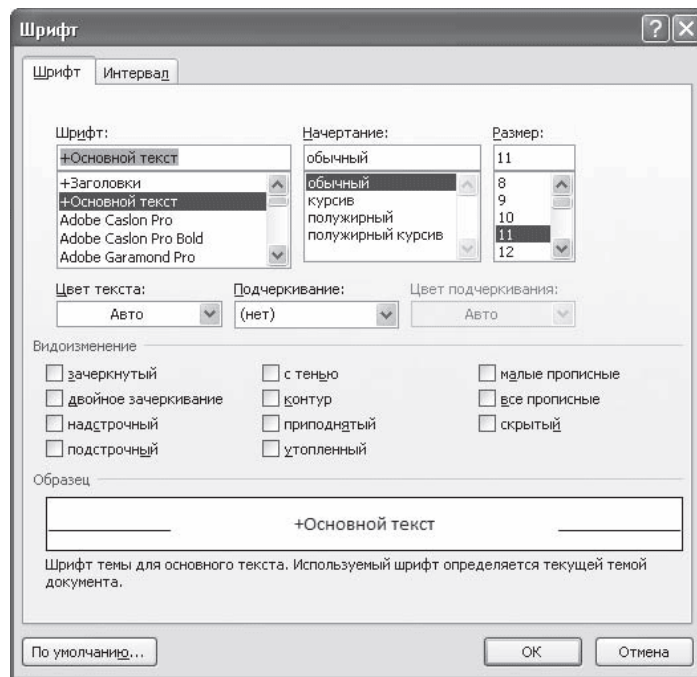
Шрифт

?

Шрифт | Интервал

Шрифт:
+Основной текст
+Заголовки
+Основной текст
Adobe Caslon Pro
Adobe Caslon Pro Bold
Adobe Garamond Pro

Начертание:
обычный
обычный
курсив
полужирный
полужирный курсив

Размер:
11
8
9
10
11
12

Цвет текста:
Авто

Подчеркивание:
(нет)

Цвет подчеркивания:
Авто

Видоизменение

зачеркнутый
двойное зачеркивание
надстрочный
подстрочный

с тенью
контур
приподнятый
утопленный

малые прописные
все прописные
скрытый

Образец

+Основной текст

Шрифт темы для основного текста. Используемый шрифт определяется текущей темой документа.

По умолчанию... | ОК | Отмена